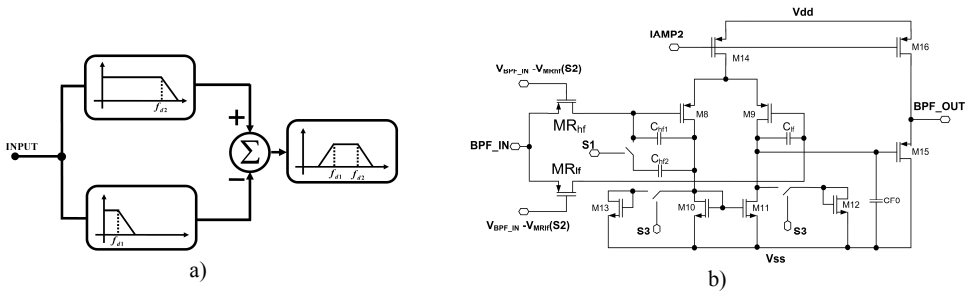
$f_{d2}$

+

INPUT

$\Sigma$

$f_{d1}$ $f_{d2}$

−

$f_{d1}$

a)

Vdd

IAMP2

M14

M16

$V_{BPF\_IN} - V_{MRhf}(S2)$

BPF_OUT

M8

M9

$MR_{hf}$

$C_{hf1}$

$C_{lf}$

BPF_IN

S1

$C_{hf2}$

M15

$MR_{lf}$

M13

M10

M11

M12

CF0

$V_{BPF\_IN} - V_{MRlf}(S2)$

S3

S3

Vss

b)